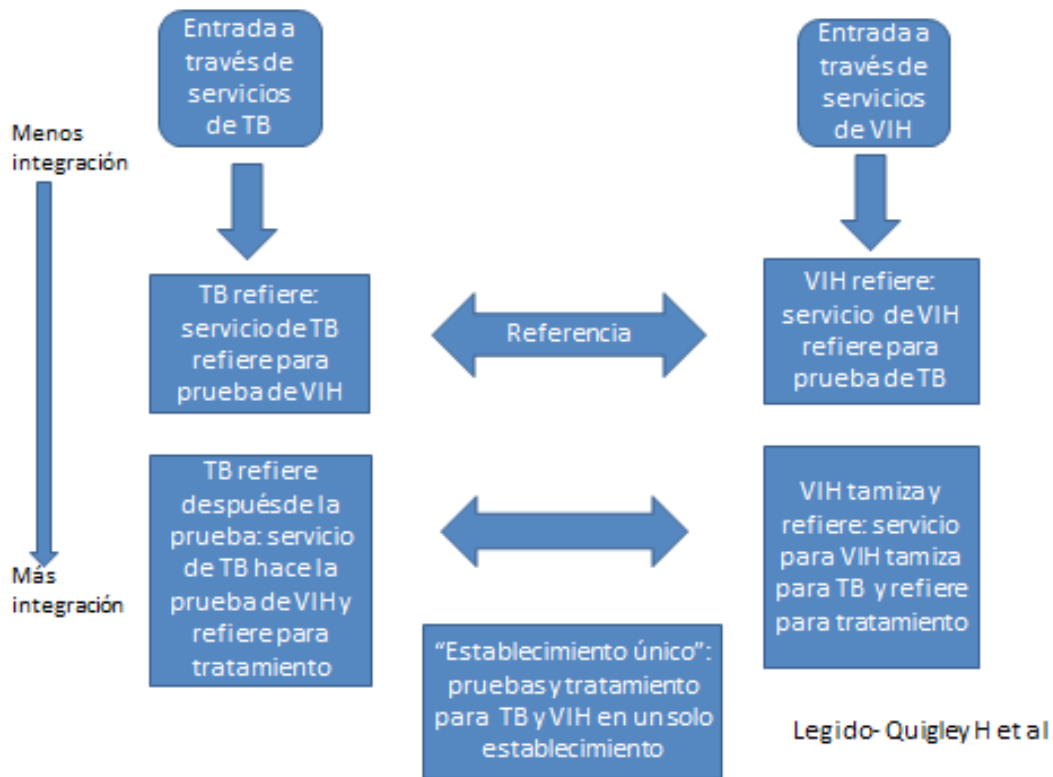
Entrada a través de servicios de TB

Entrada a través de servicios de VIH

Menos integración

TB refiere: servicio de TB refiere para prueba de VIH

Referencia

VIH refiere: servicio de VIH refiere para prueba de TB

TB refiere después de la prueba: servicio de TB hace la prueba de VIH y refiere para tratamiento

VIH tamiza y refiere: servicio para VIH tamiza para TB y refiere para tratamiento

Más integración

"Establecimiento único": pruebas y tratamiento para TB y VIH en un solo establecimiento

Legido- Quigley H et al